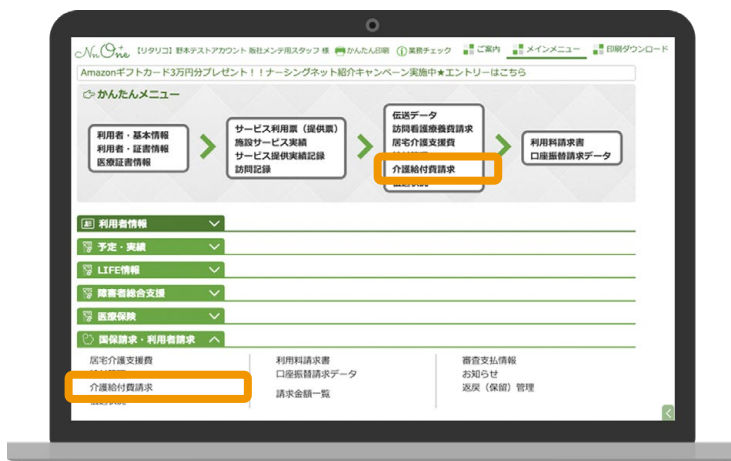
NuOne 【リタリコ】野本テストアカウント 板社メンテ用スタッフ 様 かんたん印刷 業務チェック ご案内 メインメニュー 印刷ダウンロード

Amazonギフトカード3万円分プレゼント！！ナーシングネット紹介キャンペーン実施中★エントリーはこちら

かんたんメニュー

利用者・基本情報
利用者・証書情報
医療証書情報

サービス利用票（提供票）
施設サービス実績
サービス提供実績記録
訪問記録

伝送データ
訪問看護療養費請求
居宅介護支援費
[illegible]
介護給付費請求
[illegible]

利用料請求書
口座振替請求データ

利用者情報
予定・実績
LIFE情報
障害者総合支援
医療保険
国保請求・利用者請求

居宅介護支援費
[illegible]
介護給付費請求
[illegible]

利用料請求書
口座振替請求データ
請求金額一覧

審査支払情報
お知らせ
返戻（保留）管理